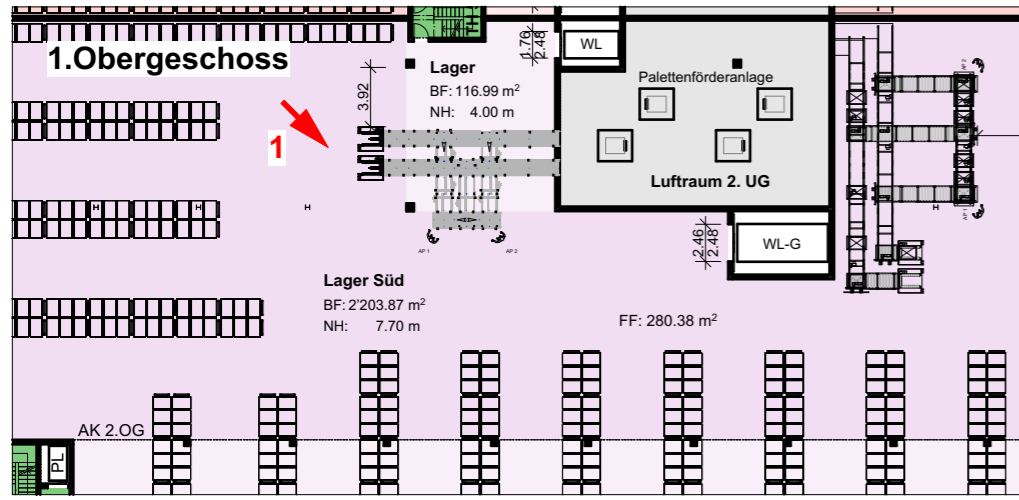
1.Obergeschoss

1

3.92

Lager
BF: 116.99 m$^2$
NH: 4.00 m

1.76
2.48

WL

Palettenförderanlage

Luftraum 2. UG

2.46
2.48

WL-G

AP 1
AP 2

Lager Süd
BF: 2'203.87 m$^2$
NH: 7.70 m

FF: 280.38 m$^2$

AK 2.OG

PL